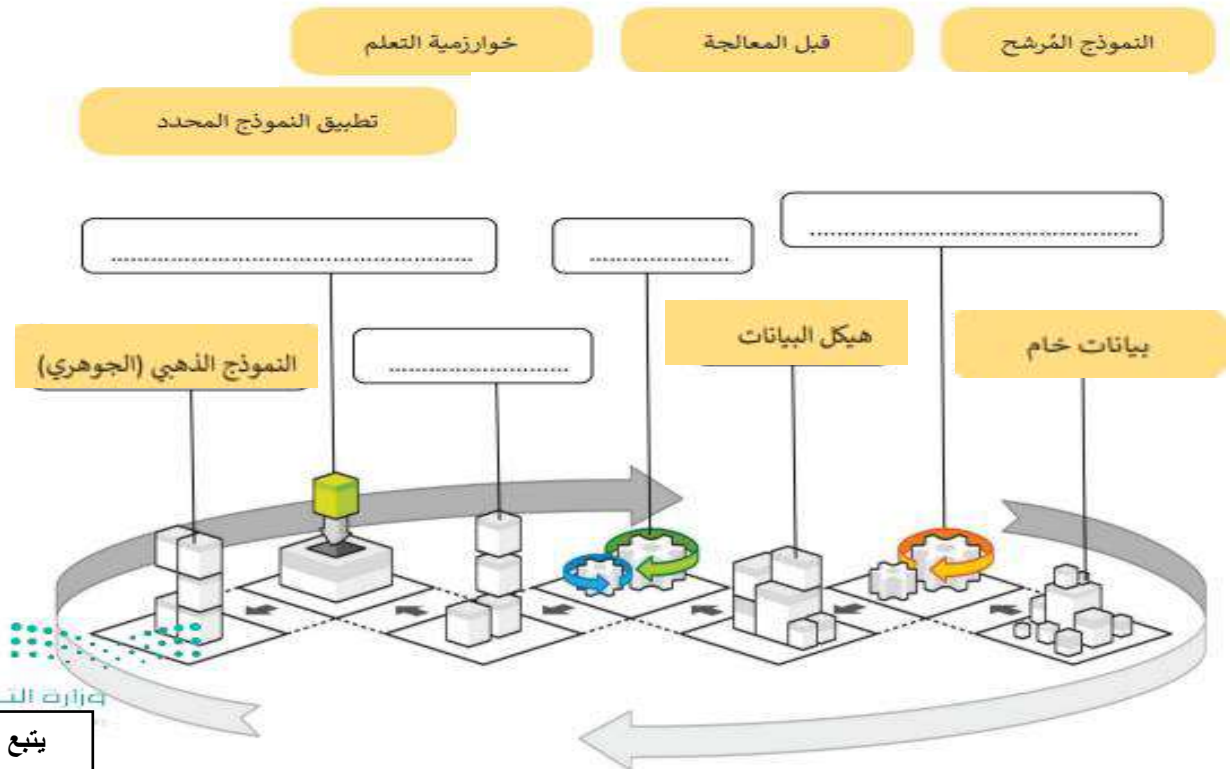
النموذج المُرشح

قبل المعالجة

خوارزمية التعلم

تطبيق النموذج المحدد

..........................................

....................

..........................................

بيانات خام

هيكل البيانات

....................

النموذج الذهبي (الجوهري)

وزارة الت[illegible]

يتبع